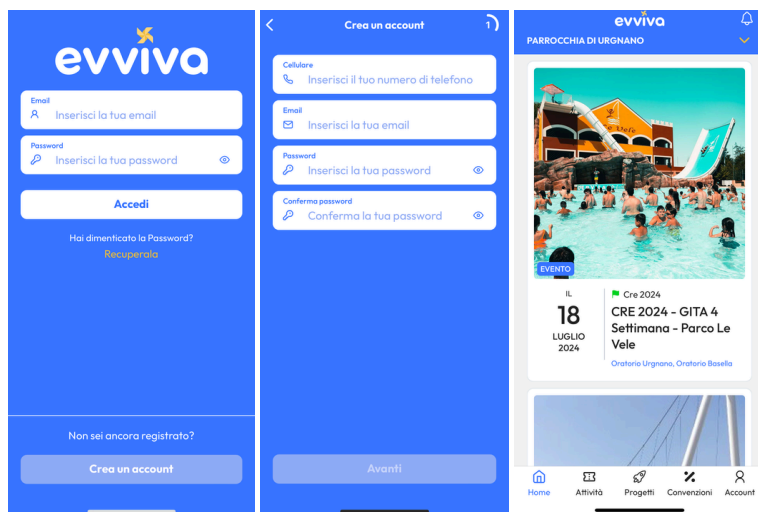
evviva

Email
Inserisci la tua email

Password
Inserisci la tua password

Accedi

Hai dimenticato la Password?
Recuperala

Non sei ancora registrato?

Crea un account

Crea un account

Cellulare
Inserisci il tuo numero di telefono

Email
Inserisci la tua email

Password
Inserisci la tua password

Conferma password
Conferma la tua password

Avanti

evviva

PARROCCHIA DI URGNANO

EVENTO

IL
18
LUGLIO
2024

Cre 2024
CRE 2024 - GITA 4 Settimana - Parco Le Vele
Oratorio Urgnano, Oratorio Basella

Home
Attività
Progetti
Convenzioni
Account